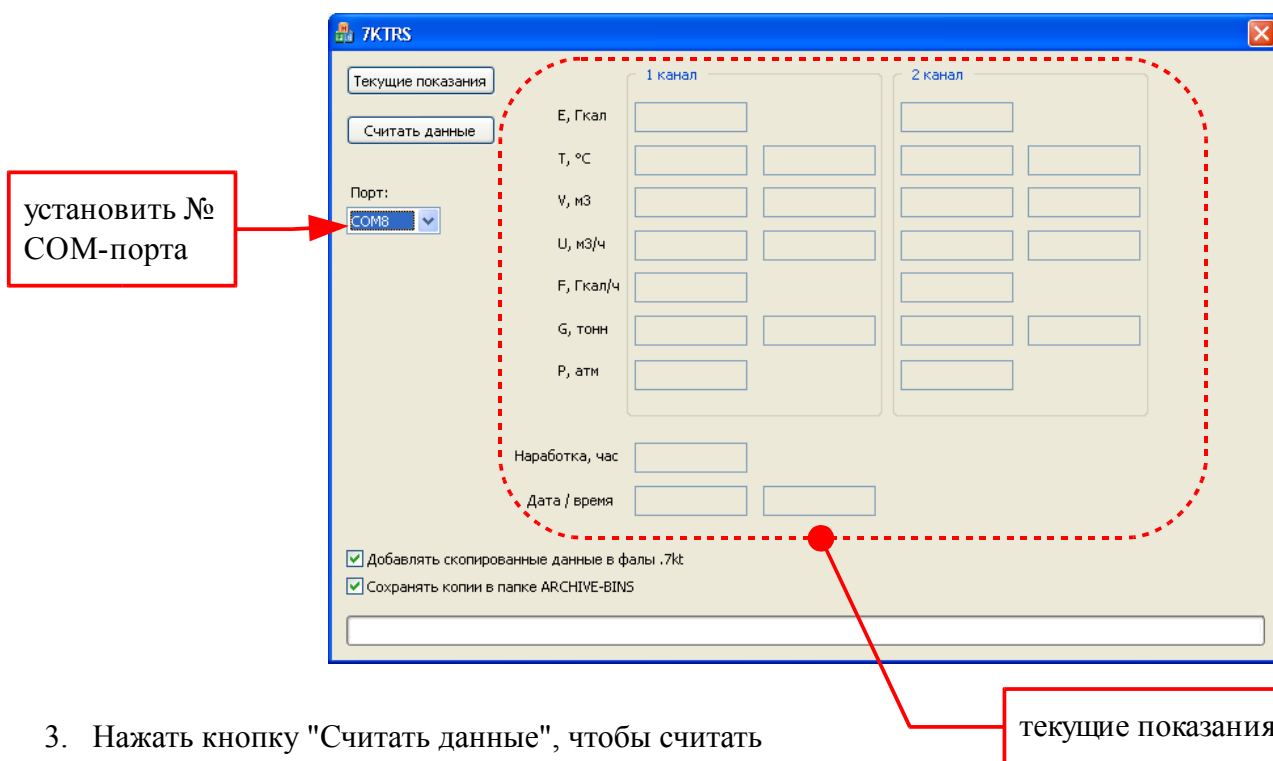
7KTRS

Текущие показания

Считать данные

Порт:
COM8

установить № COM-порта

1 канал

2 канал

E, Гкал

T, °C

V, м3

U, м3/ч

F, Гкал/ч

G, тонн

P, атм

Наработка, час

Дата / время

Добавлять скопированные данные в фалы .7kt

Сохранять копии в папке ARCHIVE-BINS

текущие показания

3. Нажать кнопку "Считать данные", чтобы считать